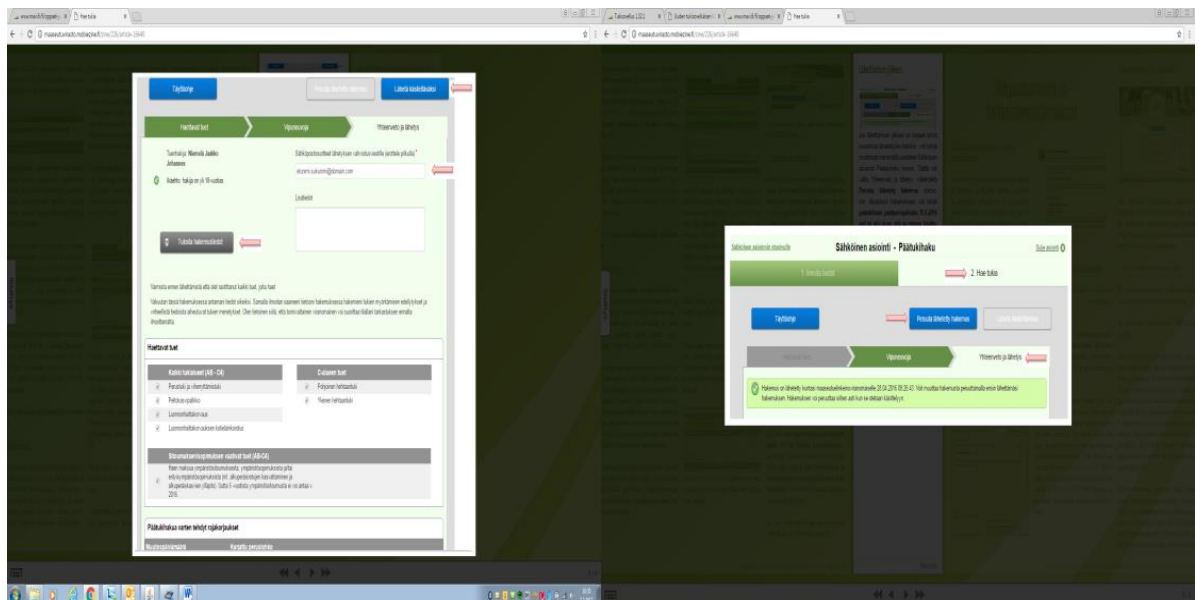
Täyttöohje

Lähetä käsiteltäväksi

Haettavat tuet

Vipuneuvoja

Yhteenveto ja lähetys

Tuenhakija: Nieminen Jaakko Johannes

Sähköpostiosoitteet lähetyksen vahvistusviestille (erottele pilkulla) *

Tulosta hakemustiedot

Lisätiedot

Haettavat tuet

Kaikki tukialueet (AB - C4)

Perustuki ja viherryttämistuki

Pohjoinen tuet

Luonnonhaittakorvaus

Päätukihaussa varten tehdyt rajakorjaukset

Sähköinen asiointi - Päätukihaku

1. Omat tiedot

2. Hae tukia

Täyttöohje

Peruuta lähetetty hakemus

Vipuneuvoja

Yhteenveto ja lähetys

Hakemus on lähetetty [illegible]